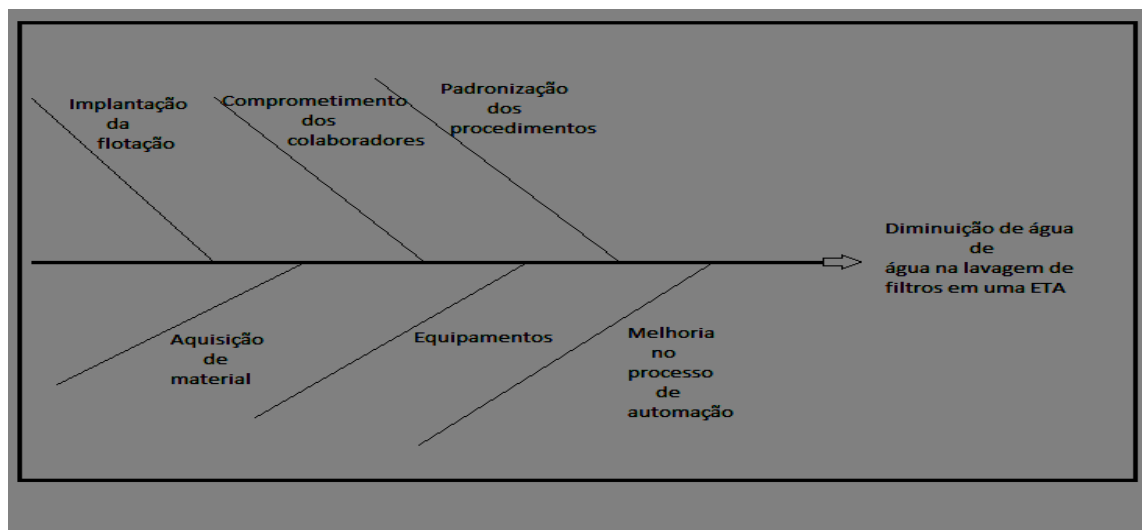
Implantação da flotação

Comprometimento dos colaboradores

Padronização dos procedimentos

Diminuição de água de água na lavagem de filtros em uma ETA

Aquisição de material

Equipamentos

Melhoria no processo de automação